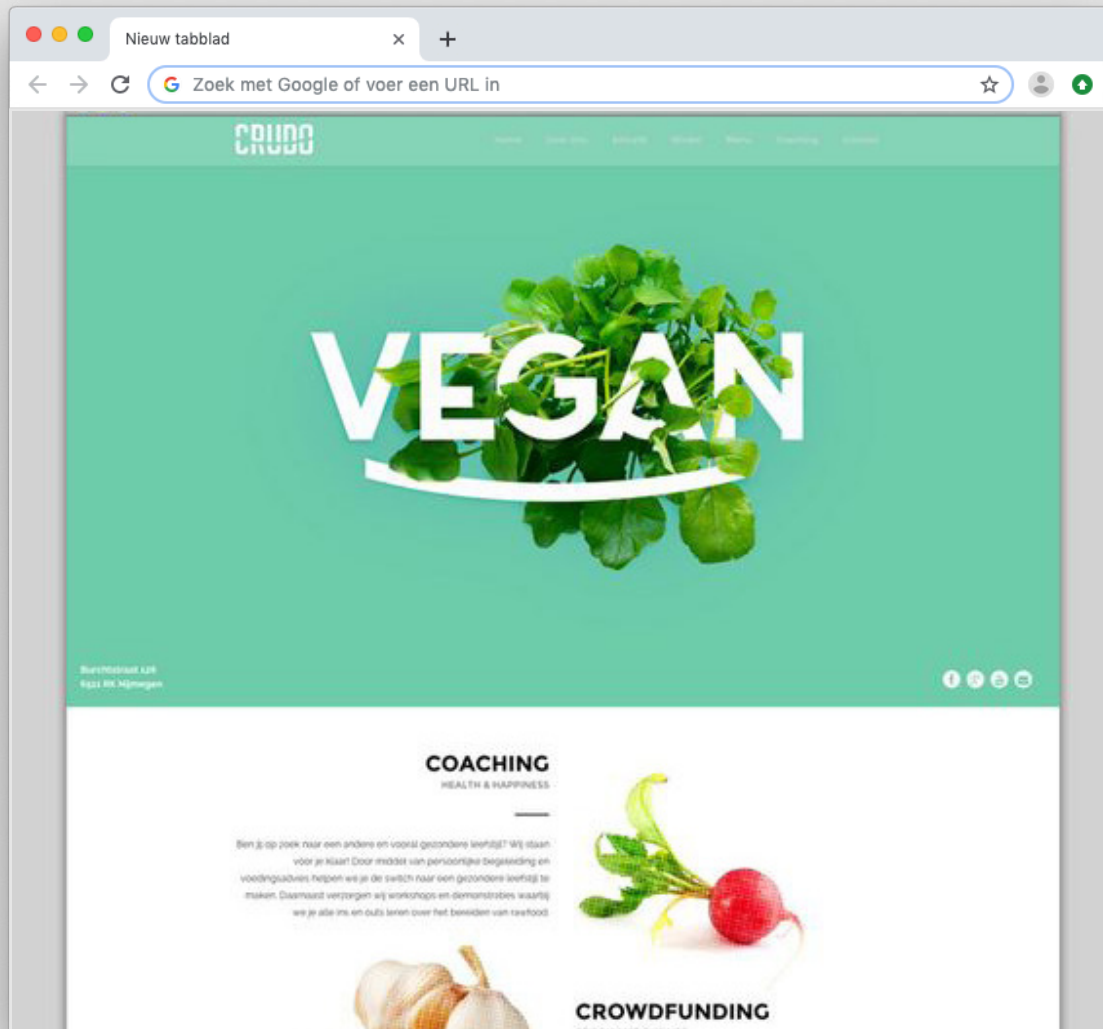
Nieuw tabblad

Zoek met Google of voer een URL in

CRUDO

Home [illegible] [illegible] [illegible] Menu Coaching Contact

VEGAN

Burchtstraat 126
6511 RK Nijmegen

COACHING

HEALTH & HAPPINESS

Ben jij op zoek naar een andere en vooral gezondere leefstijl? Wij staan voor je klaar! Door middel van persoonlijke begeleiding en voedingsadvies helpen we je de switch naar een gezondere leefstijl te maken. Daarnaast verzorgen wij workshops en demonstraties waarbij we je alle ins en outs leren over het bereiden van rawfood.

CROWDFUNDING